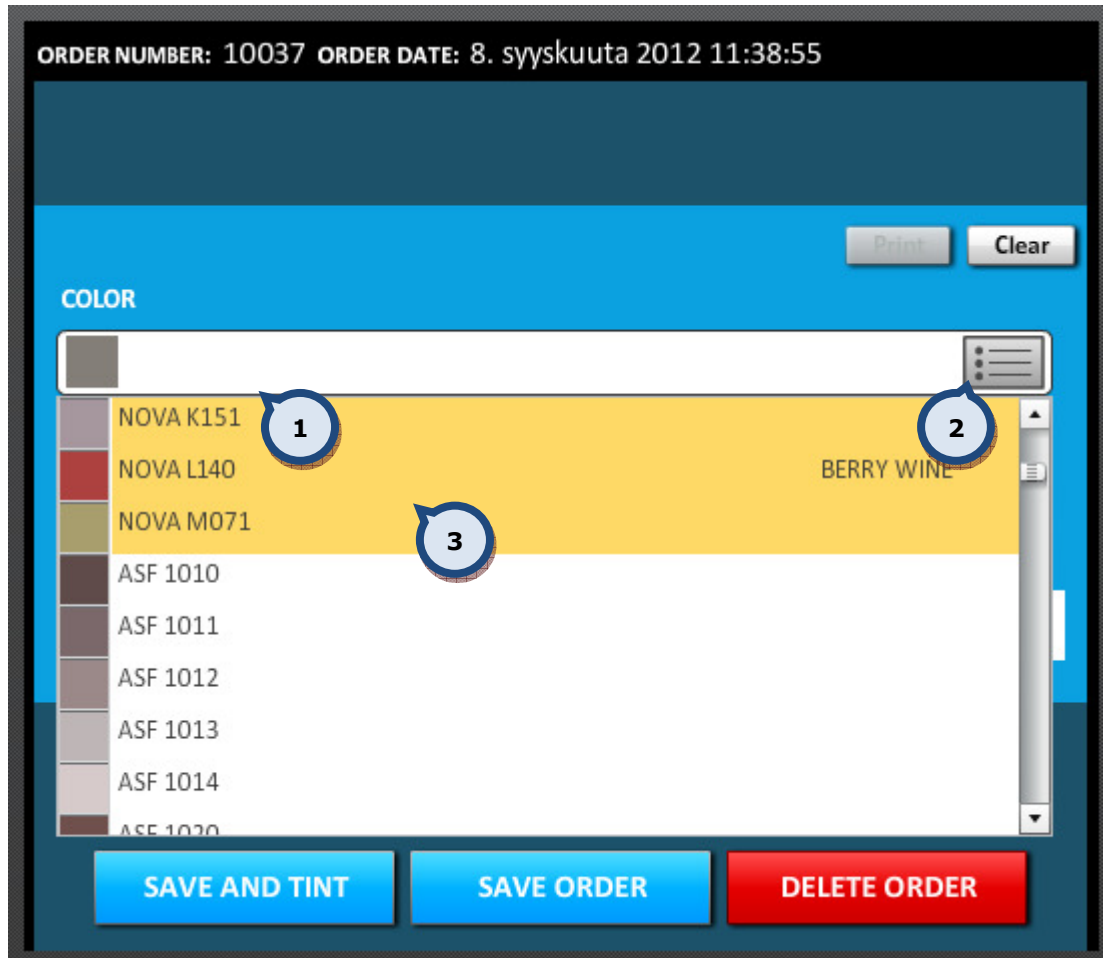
ORDER NUMBER: 10037 ORDER DATE: 8. syyskuuta 2012 11:38:55

Print Clear

COLOR

1

2

NOVA K151
NOVA L140 BERRY WINE
NOVA M071

3

ASF 1010
ASF 1011
ASF 1012
ASF 1013
ASF 1014
ASF 1020

SAVE AND TINT SAVE ORDER DELETE ORDER